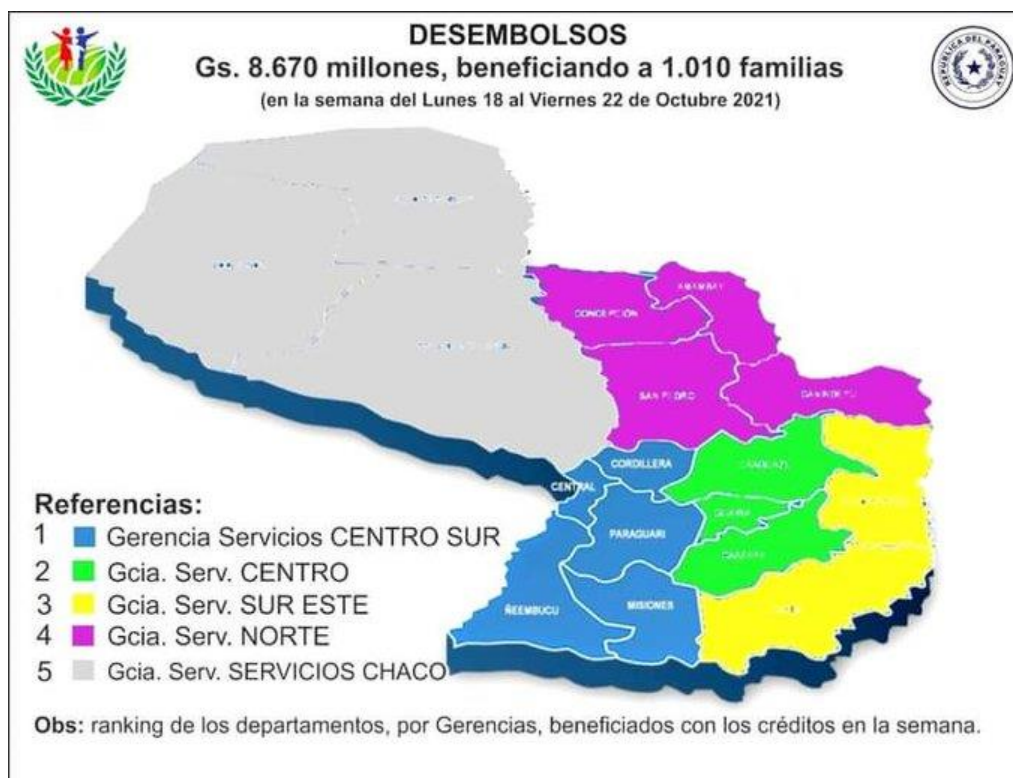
DESEMBOLSOS
Gs. 8.670 millones, beneficiando a 1.010 familias
(en la semana del Lunes 18 al Viernes 22 de Octubre 2021)

REPÚBLICA DEL PARAGUAY

AMAMBAY
CONCEPCIÓN
SAN PEDRO
CANINDEYU
CORDILLERA
CENTRAL
CAAGUAZU
GUAIRA
CAAZAPA
PARAGUARI
ÑEEMBUCU
MISIONES
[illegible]
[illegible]

Referencias:
1 Gerencia Servicios CENTRO SUR
2 Gcia. Serv. CENTRO
3 Gcia. Serv. SUR ESTE
4 Gcia. Serv. NORTE
5 Gcia. Serv. SERVICIOS CHACO

Obs: ranking de los departamentos, por Gerencias, beneficiados con los créditos en la semana.